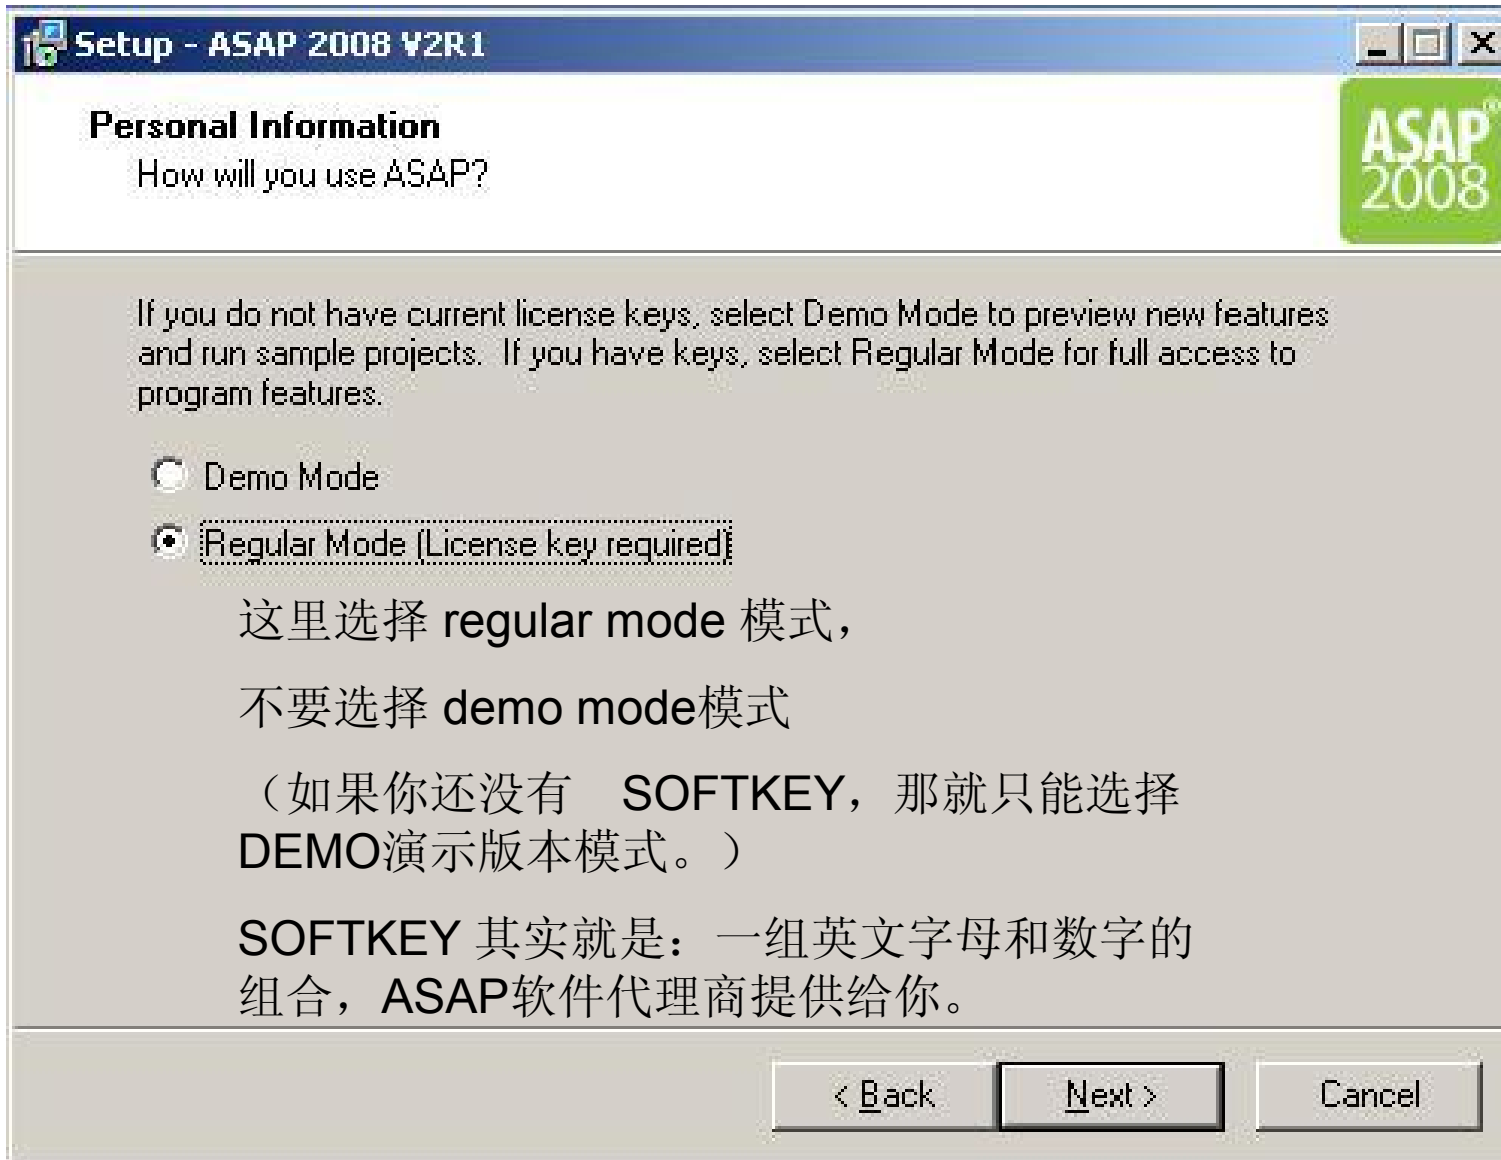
Setup - ASAP 2008 V2R1

Personal Information
How will you use ASAP?

ASAP 2008

If you do not have current license keys, select Demo Mode to preview new features and run sample projects. If you have keys, select Regular Mode for full access to program features.

Demo Mode

Regular Mode (License key required)

这里选择 regular mode 模式，

不要选择 demo mode模式

（如果你还没有 SOFTKEY，那就只能选择DEMO演示版本模式。）

SOFTKEY 其实就是：一组英文字母和数字的组合，ASAP软件代理商提供给你。

< Back
Next >
Cancel